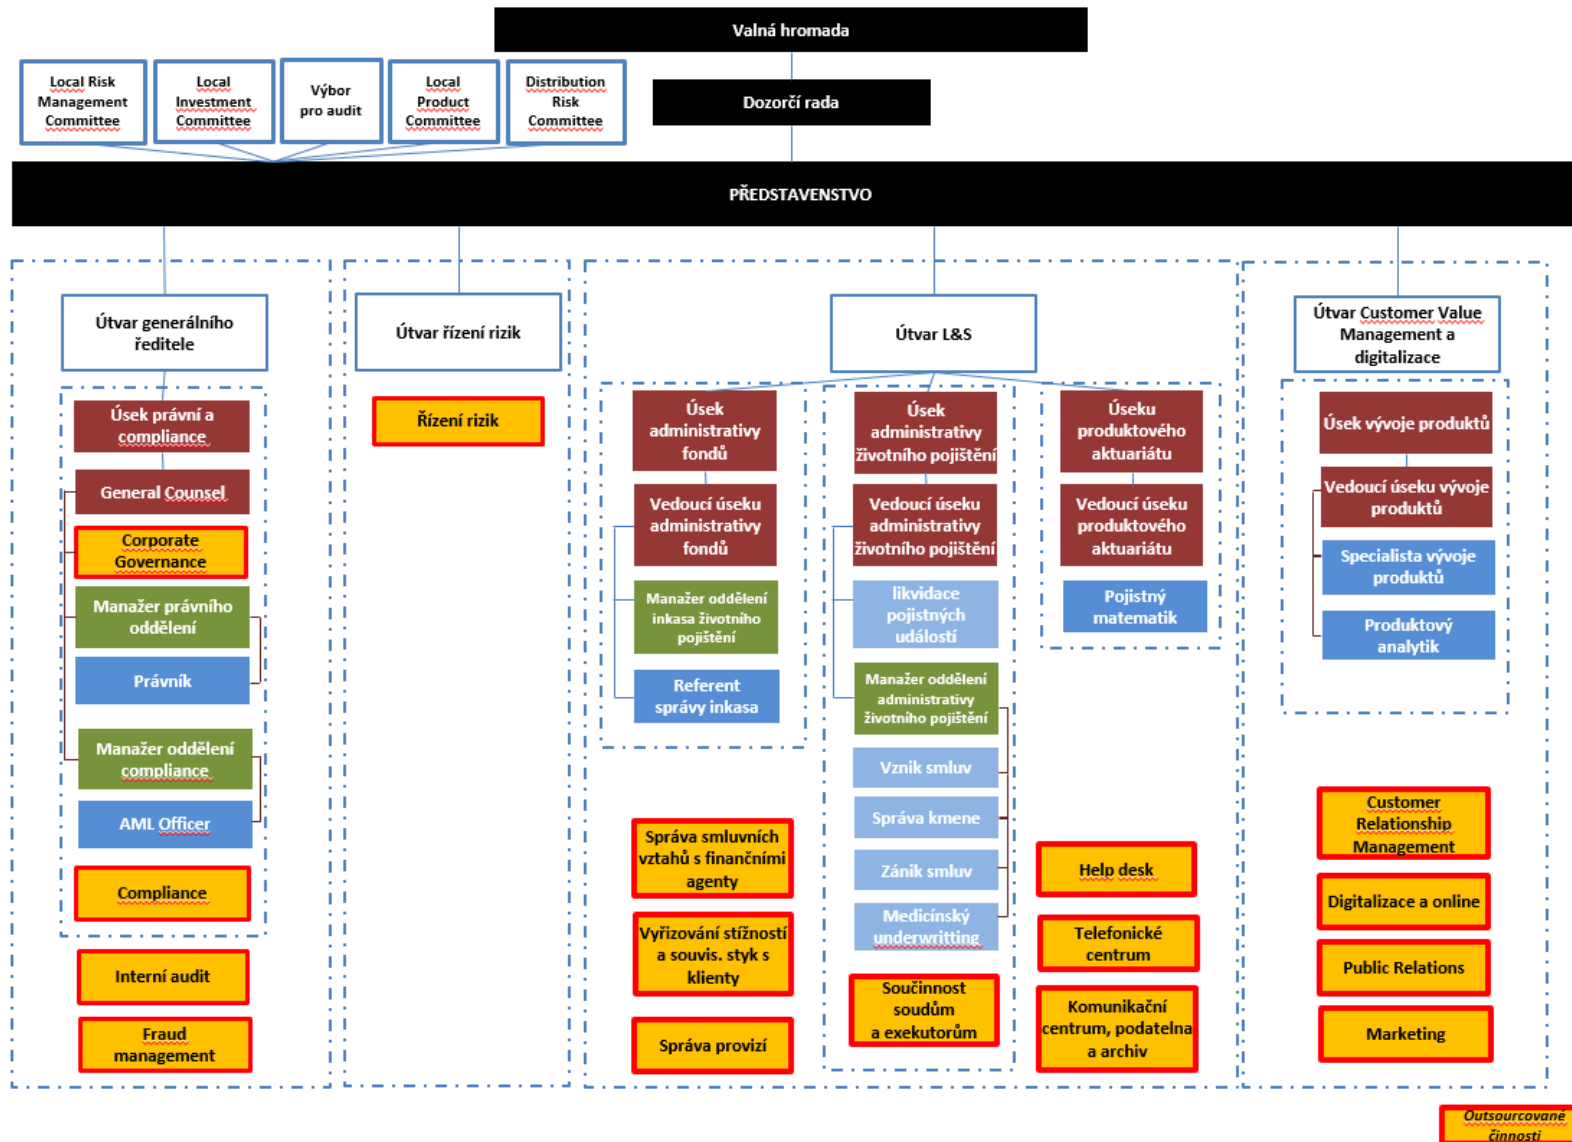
Valná hromada

Local Risk Management Committee

Local Investment Committee

Výbor pro audit

Local Product Committee

Distribution Risk Committee

Dozorčí rada

PŘEDSTAVENSTVO

Útvar generálního ředitele

Úsek právní a compliance

General Counsel

Corporate Governance

Manažer právního oddělení

Právník

Manažer oddělení compliance

AML Officer

Compliance

Interní audit

Fraud management

Útvar řízení rizik

Řízení rizik

Útvar L&S

Úsek administrativy fondů

Vedoucí úseku administrativy fondů

Manažer oddělení inkasa životního pojištění

Referent správy inkasa

Úsek administrativy životního pojištění

Vedoucí úseku administrativy životního pojištění

likvidace pojistných událostí

Manažer oddělení administrativy životního pojištění

Vznik smluv

Správa kmene

Zánik smluv

Medicínský underwritting

Úseku produktového aktuariátu

Vedoucí úseku produktového aktuariátu

Pojistný matematik

Správa smluvních vztahů s finančními agenty

Vyřizování stížností a souvis. styk s klienty

Správa provizí

Součinnost soudům a exekutorům

Help desk

Telefonické centrum

Komunikační centrum, podatelna a archiv

Útvar Customer Value Management a digitalizace

Úsek vývoje produktů

Vedoucí úseku vývoje produktů

Specialista vývoje produktů

Produktový analytik

Customer Relationship Management

Digitalizace a online

Public Relations

Marketing

Outsourcované činnosti